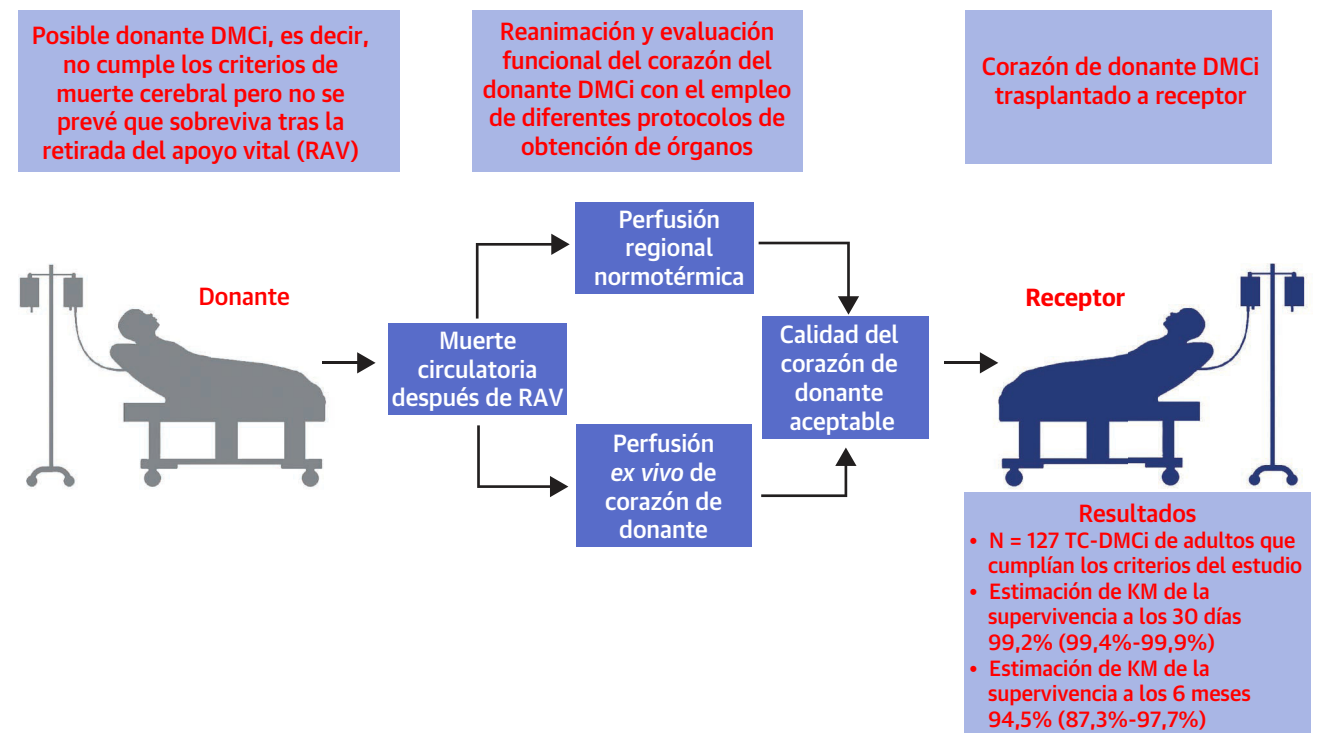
Posible donante DMCi, es decir, no cumple los criterios de muerte cerebral pero no se prevé que sobreviva tras la retirada del apoyo vital (RAV)

Reanimación y evaluación funcional del corazón del donante DMCi con el empleo de diferentes protocolos de obtención de órganos

Corazón de donante DMCi trasplantado a receptor

Donante

Muerte circulatoria después de RAV

Perfusión regional normotérmica

Perfusión *ex vivo* de corazón de donante

Calidad del corazón de donante aceptable

Receptor

Resultados
• N = 127 TC-DMCi de adultos que cumplían los criterios del estudio
• Estimación de KM de la supervivencia a los 30 días 99,2% (99,4%-99,9%)
• Estimación de KM de la supervivencia a los 6 meses 94,5% (87,3%-97,7%)